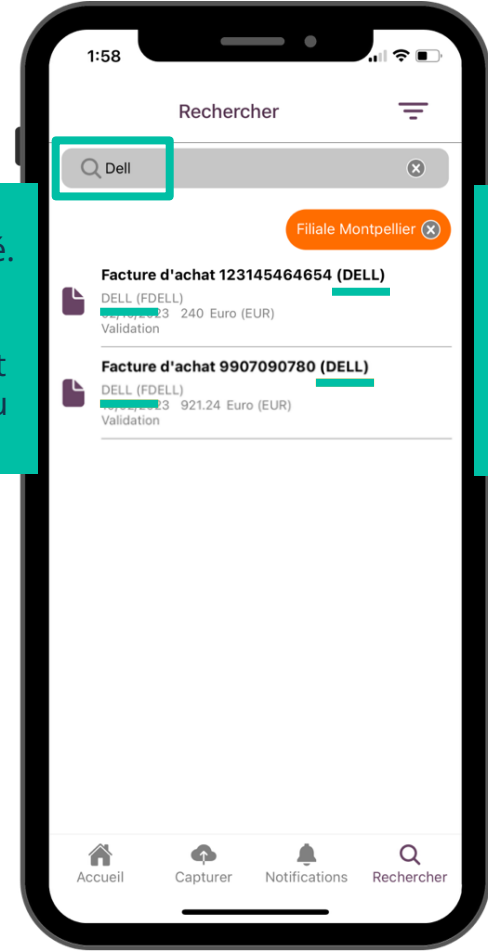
1:58

Rechercher

Dell

Filiale Montpellier

Facture d'achat 123145464654 (DELL)
DELL (FDELL)
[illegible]2023 240 Euro (EUR)
Validation

Facture d'achat 9907090780 (DELL)
DELL (FDELL)
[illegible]2023 921.24 Euro (EUR)
Validation

Accueil
Capturer
Notifications
Rechercher